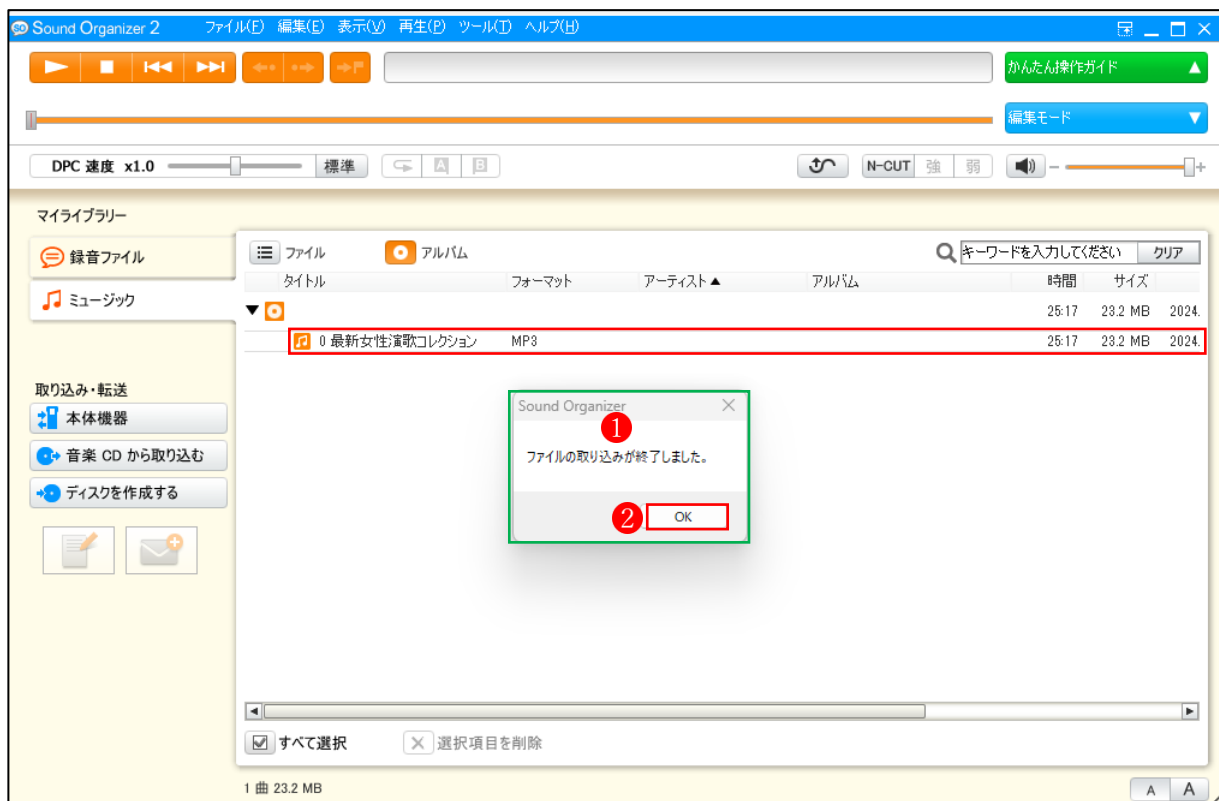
Sound Organizer 2 ファイル(F) 編集(E) 表示(V) 再生(P) ツール(T) ヘルプ(H)

かんたん操作ガイド

編集モード

DPC 速度 x1.0 標準 A B N-CUT 強 弱

マイライブラリー

録音ファイル

ミュージック

ファイル アルバム キーワードを入力してください クリア

| タイトル | フォーマット | アーティスト▲ | アルバム | 時間 | サイズ | |
|---|---|---|---|---|---|---|
| | | | | 25:17 | 23.2 MB | 2024. |
| 0 最新女性演歌コレクション | MP3 | | | 25:17 | 23.2 MB | 2024. |

Sound Organizer
1
ファイルの取り込みが終了しました。
2 OK

取り込み・転送

本体機器

音楽 CD から取り込む

ディスクを作成する

すべて選択 選択項目を削除

1 曲 23.2 MB

A A